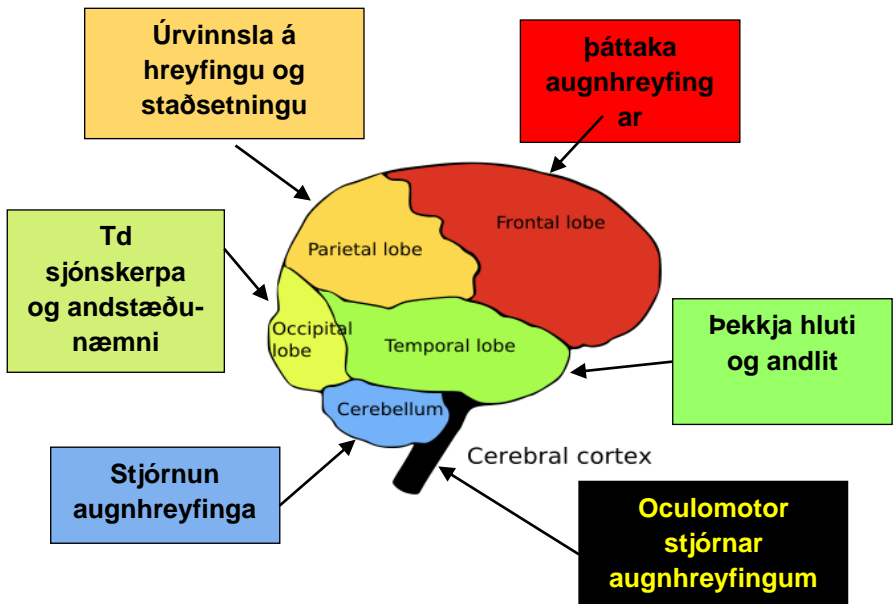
Úrvinnsla á hreyfingu og staðsetningu

þáttaka augnhreyfingar

Td sjónskerpa og andstæðunæmni

Parietal lobe

Frontal lobe

Occipital lobe

Temporal lobe

Þekkja hluti og andlit

Cerebellum

Cerebral cortex

Stjórnun augnhreyfinga

Oculomotor stjórnar augnhreyfingum